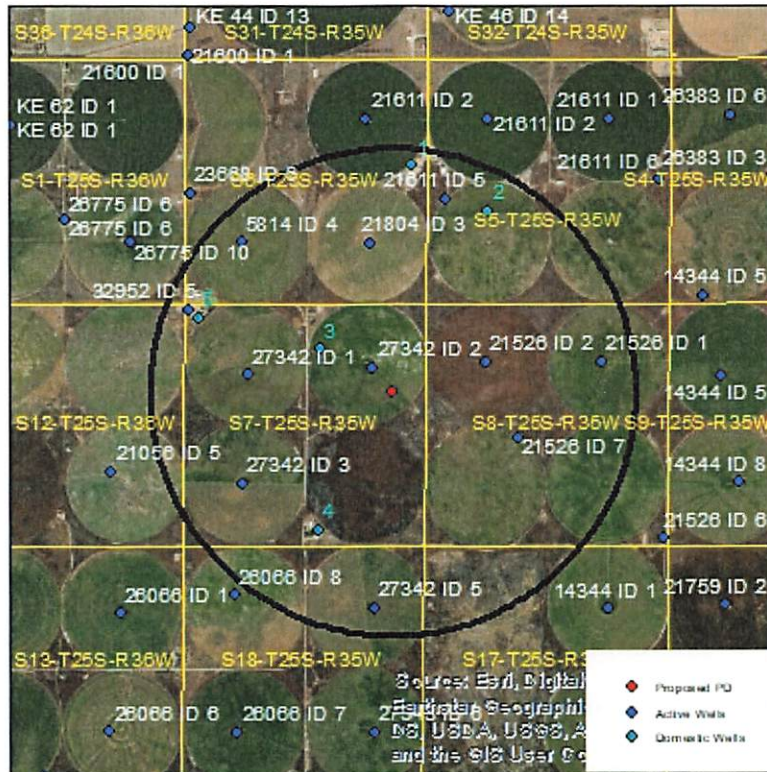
KE 44 ID 13
KE 46 ID 14
S36-T24S-R36W
S31-T24S-R35W
S32-T24S-R35W
21600 ID 1
21600 ID 1
KE 62 ID 1
KE 62 ID 1
21611 ID 2
21611 ID 1
26383 ID 6
21611 ID 2
1
21611 ID 6
26383 ID 3
23668 ID 8
S1-T25S-R36W
S6-T25S-R35W
21611 ID 5
S4-T25S-R35W
2
26775 ID 6
26775 ID 6
5814 ID 4
21804 ID 3
S5-T25S-R35W
26775 ID 10
14344 ID 5
32952 ID 5
6
3
27342 ID 1
27342 ID 2
21526 ID 2
21526 ID 1
14344 ID 5
S12-T25S-R36W
S7-T25S-R35W
S8-T25S-R35W
S9-T25S-R35W
21526 ID 7
21056 ID 5
27342 ID 3
14344 ID 8
4
21526 ID 6
26066 ID 8
14344 ID 1
21759 ID 2
26066 ID 1
27342 ID 5
S13-T25S-R36W
S18-T25S-R35W
S17-T25S-R3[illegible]
Source: Esri, Digital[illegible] Earthstar Geographic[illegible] DS, USDA, USGS, A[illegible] and the GIS User Co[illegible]
26066 ID 6
26066 ID 7
27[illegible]
Proposed PD
Active Wells
Domestic Wells